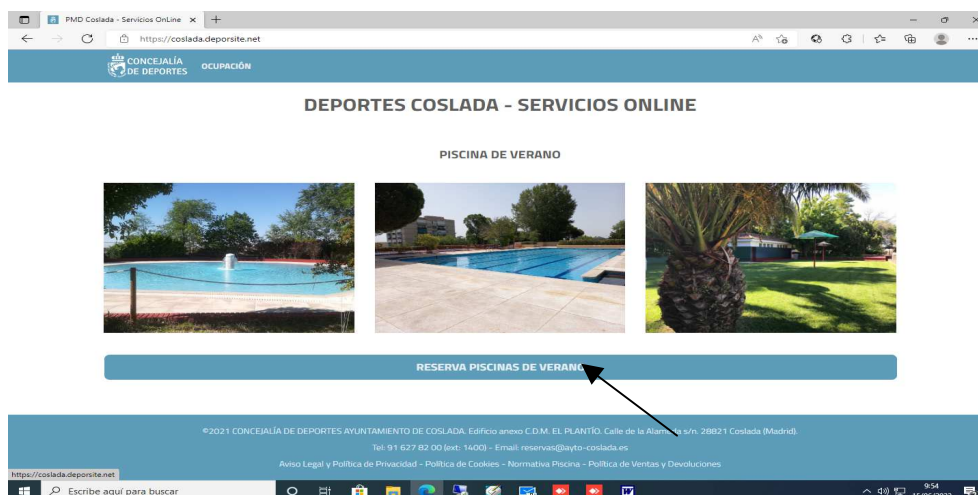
PMD Coslada - Servicios OnLine ×

https://coslada.deporsite.net

CONCEJALÍA DE DEPORTES

OCUPACIÓN

DEPORTES COSLADA - SERVICIOS ONLINE

PISCINA DE VERANO

RESERVA PISCINAS DE VERANO

©2021 CONCEJALÍA DE DEPORTES AYUNTAMIENTO DE COSLADA. Edificio anexo C.D.M. EL PLANTÍO. Calle de la Alam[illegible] s/n. 28821 Coslada (Madrid).

Tel: 91 627 82 00 (ext: 1400) - Email: reservas@ayto-coslada.es

Aviso Legal y Política de Privacidad - Política de Cookies - Normativa Piscina - Política de Ventas y Devoluciones

https://coslada.deporsite.net

Escribe aquí para buscar

9:54
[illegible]